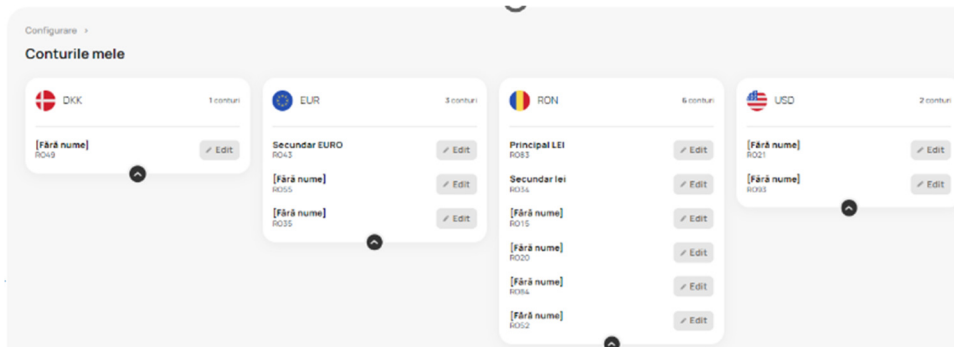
Configurare ›

Conturile mele

DKK
1 conturi

[Fără nume]
RO49
Edit

EUR
3 conturi

Secundar EURO
RO43
Edit

[Fără nume]
RO55
Edit

[Fără nume]
RO35
Edit

RON
6 conturi

Principal LEI
RO83
Edit

Secundar lei
RO34
Edit

[Fără nume]
RO15
Edit

[Fără nume]
RO20
Edit

[Fără nume]
RO84
Edit

[Fără nume]
RO52
Edit

USD
2 conturi

[Fără nume]
RO21
Edit

[Fără nume]
RO93
Edit